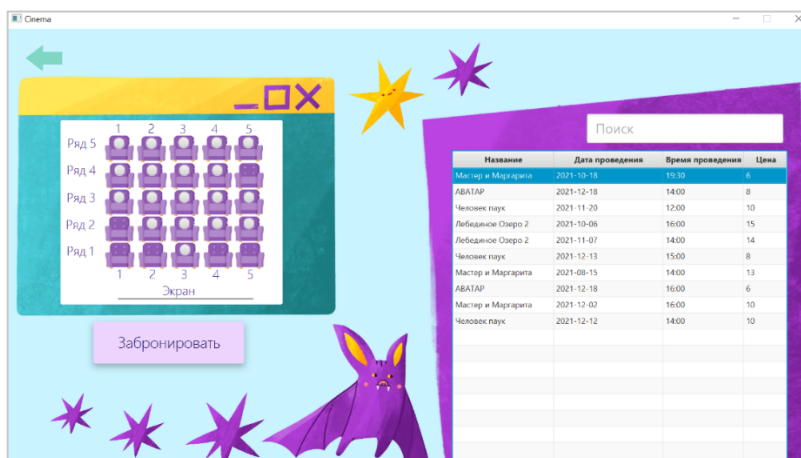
Cinema

1 2 3 4 5
Ряд 5
Ряд 4
Ряд 3
Ряд 2
Ряд 1
1 2 3 4 5
Экран

Забронировать

Поиск

| Название | Дата проведения | Время проведения | Цена |
|---|---|---|---|
| Мастер и Маргарита | 2021-10-18 | 19:30 | 6 |
| АВАТАР | 2021-12-18 | 14:00 | 8 |
| Человек паук | 2021-11-20 | 12:00 | 10 |
| Лебединое Озеро 2 | 2021-10-06 | 16:00 | 15 |
| Лебединое Озеро 2 | 2021-11-07 | 14:00 | 14 |
| Человек паук | 2021-12-13 | 15:00 | 8 |
| Мастер и Маргарита | 2021-08-15 | 14:00 | 13 |
| АВАТАР | 2021-12-18 | 16:00 | 6 |
| Мастер и Маргарита | 2021-12-02 | 16:00 | 10 |
| Человек паук | 2021-12-12 | 14:00 | 10 |